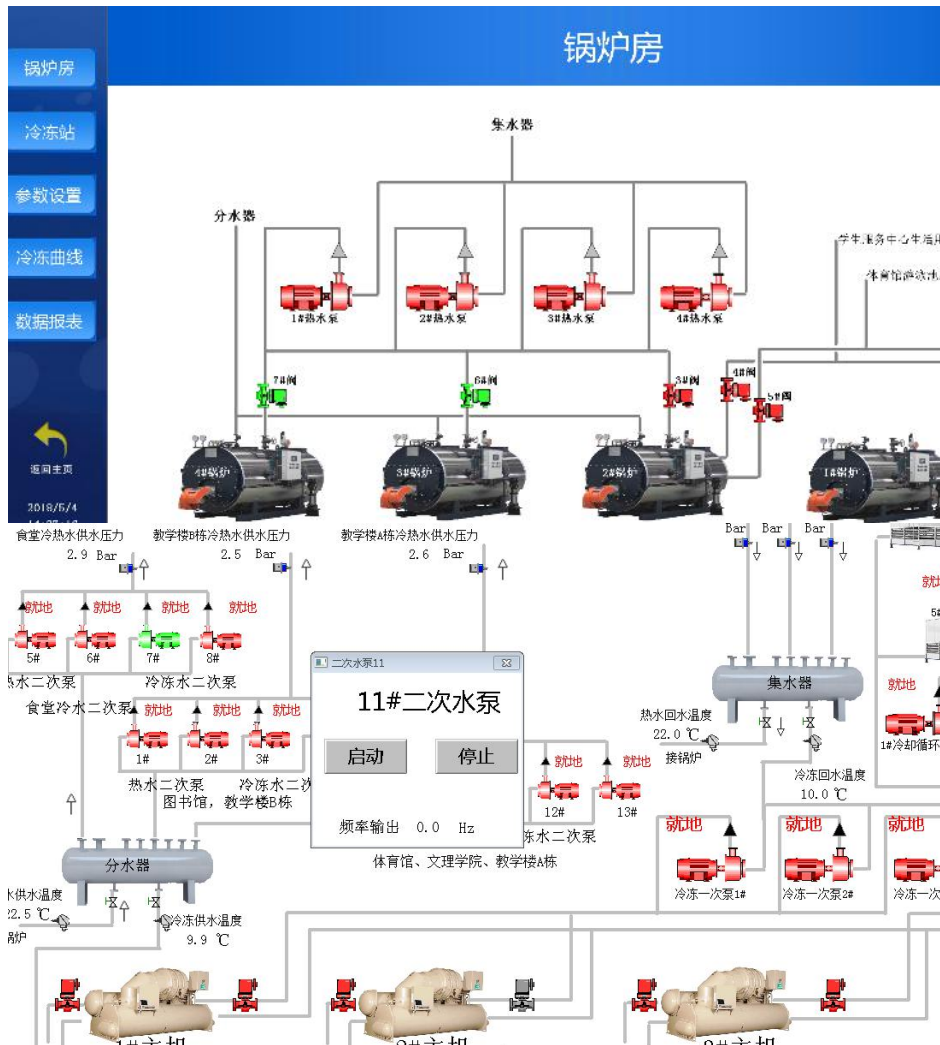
锅炉房

锅炉房
冷冻站
参数设置
冷冻曲线
数据报表
返回主页
2018/5/4

集水器
分水器
学生服务中心生活用
体育馆游泳池
1#热水泵
2#热水泵
3#热水泵
4#热水泵
7#阀
6#阀
3#阀
4#阀
5#阀
4#锅炉
3#锅炉
2#锅炉
1#锅炉

食堂冷热水供水压力
2.9 Bar
教学楼B栋冷热水供水压力
2.5 Bar
教学楼A栋冷热水供水压力
2.6 Bar
Bar Bar Bar

就地 就地 就地 就地
5# 6# 7# 8#
热水二次泵 冷冻水二次泵
食堂冷水二次泵
就地 就地 就地
1# 2# 3#
热水二次泵 冷冻水二次
图书馆，教学楼B栋

二次水泵11
11#二次水泵
启动
停止
频率输出 0.0 Hz

就地 就地
12# 13#
冻水二次泵
体育馆、文理学院、教学楼A栋

集水器
热水回水温度
22.0 ℃
接锅炉
冷冻回水温度
10.0 ℃
就地
1#冷却循环
就地 就地 就地
冷冻一次泵1#
冷冻一次泵2#
冷冻一次

分水器
水供水温度
22.5 ℃
锅炉
冷冻供水温度
9.9 ℃
1#主机
2#主机
3#主机